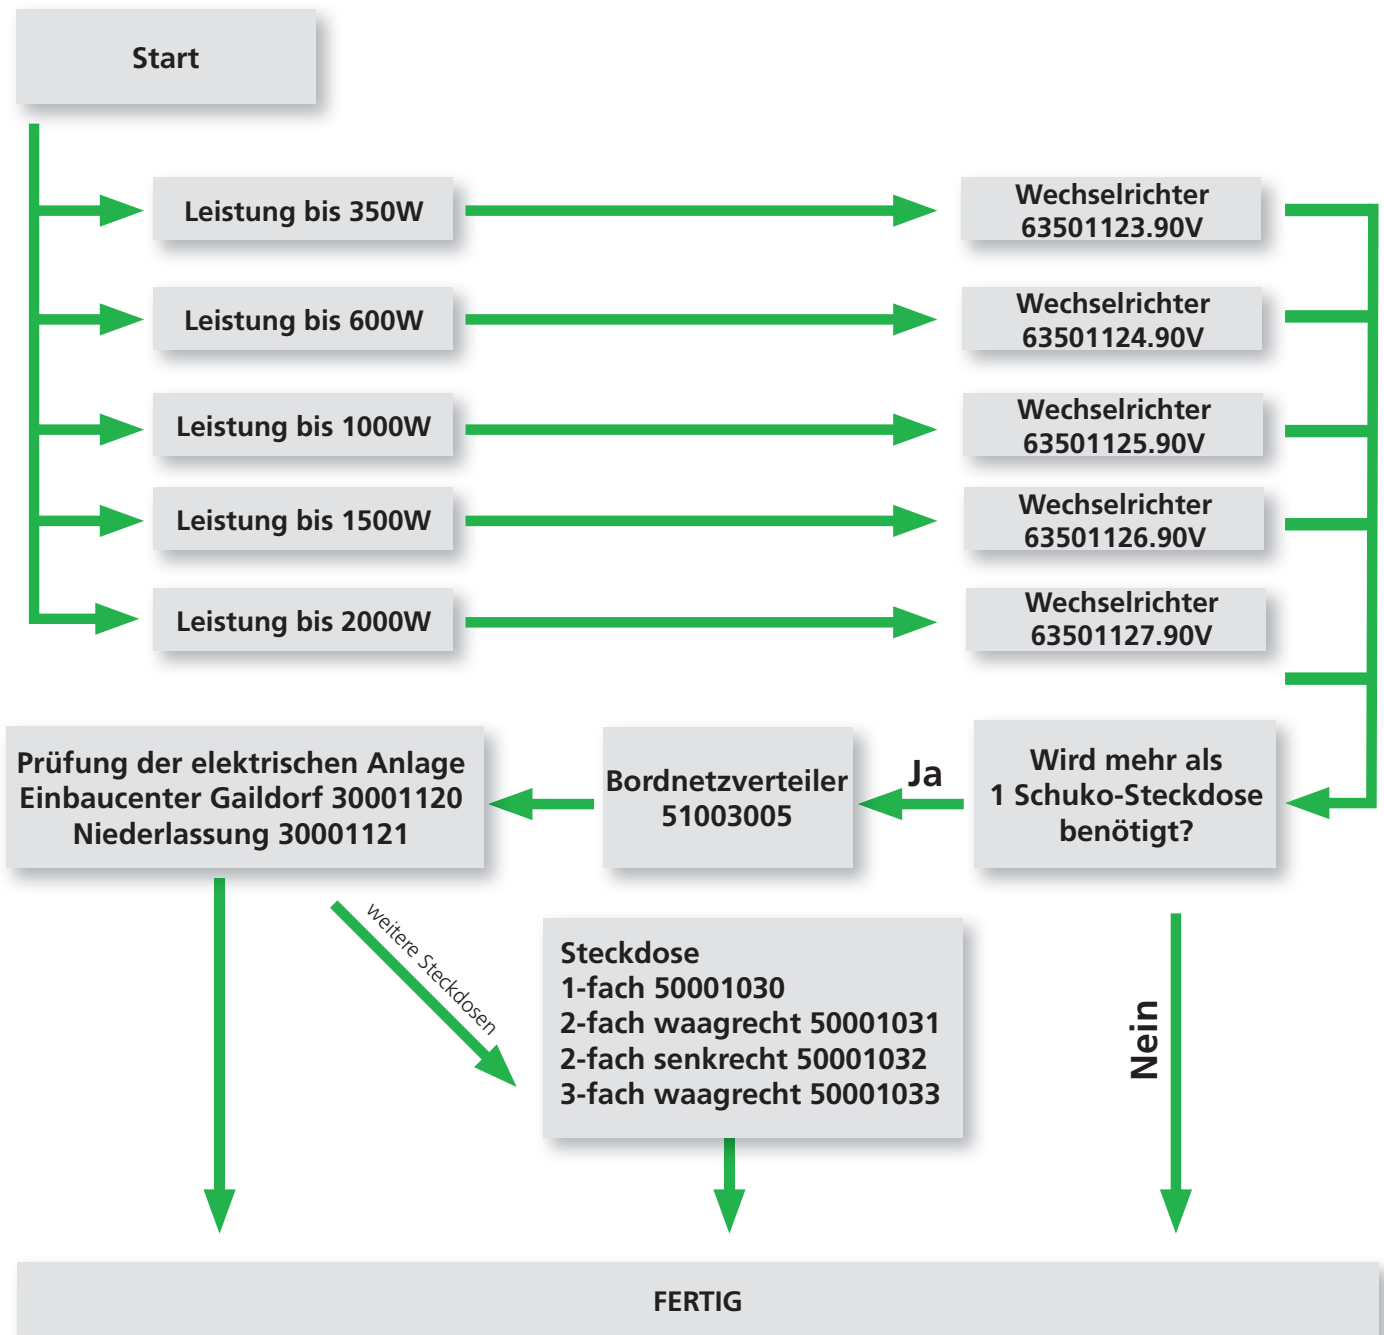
Start

Leistung bis 350W

Wechselrichter 63501123.90V

Leistung bis 600W

Wechselrichter 63501124.90V

Leistung bis 1000W

Wechselrichter 63501125.90V

Leistung bis 1500W

Wechselrichter 63501126.90V

Leistung bis 2000W

Wechselrichter 63501127.90V

Wird mehr als 1 Schuko-Steckdose benötigt?

Ja

Bordnetzverteiler 51003005

Prüfung der elektrischen Anlage Einbaucenter Gaildorf 30001120 Niederlassung 30001121

weitere Steckdosen

Steckdose
1-fach 50001030
2-fach waagrecht 50001031
2-fach senkrecht 50001032
3-fach waagrecht 50001033

Nein

FERTIG